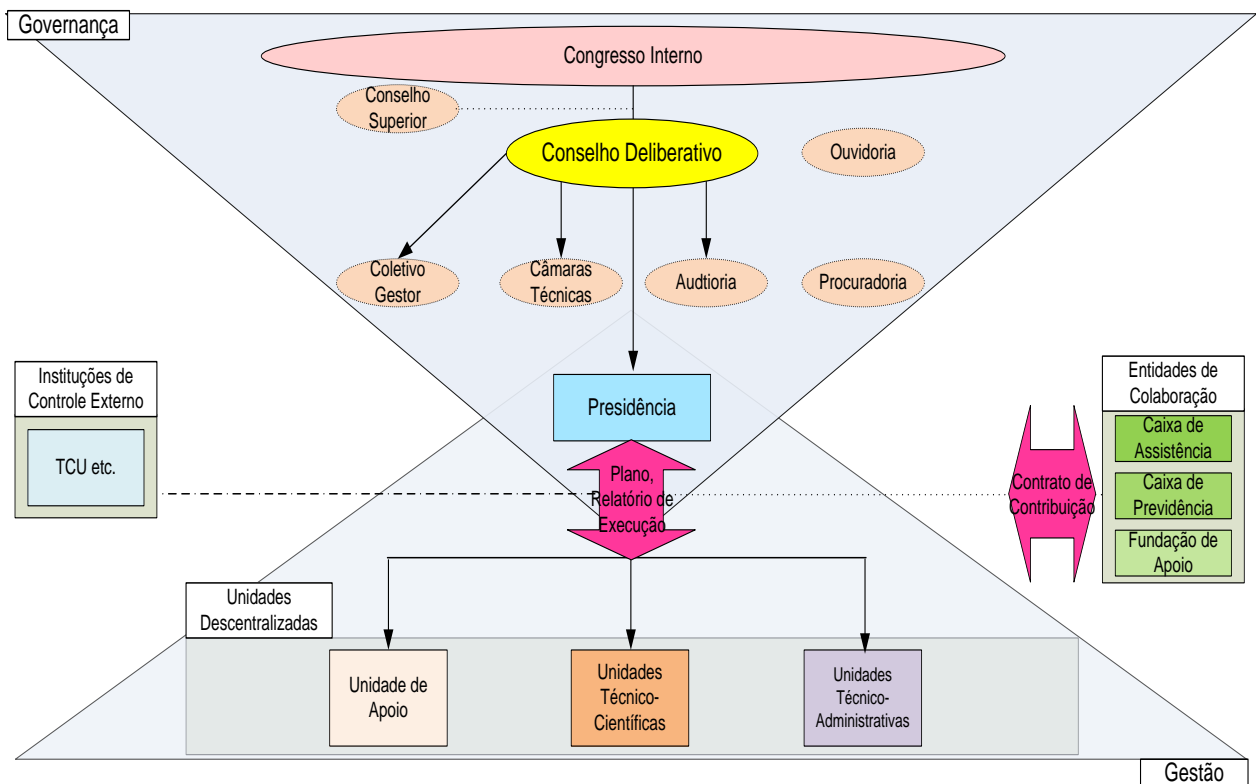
Governança

Congresso Interno

Conselho Superior

Conselho Deliberativo

Ouvidoria

Coletivo Gestor

Câmaras Técnicas

Audtioria

Procuradoria

Instituções de Controle Externo

TCU etc.

Presidência

Plano, Relatório de Execução

Entidades de Colaboração

Caixa de Assistência

Caixa de Previdência

Fundação de Apoio

Contrato de Contribuição

Unidades Descentralizadas

Unidade de Apoio

Unidades Técnico-Científicas

Unidades Técnico-Administrativas

Gestão